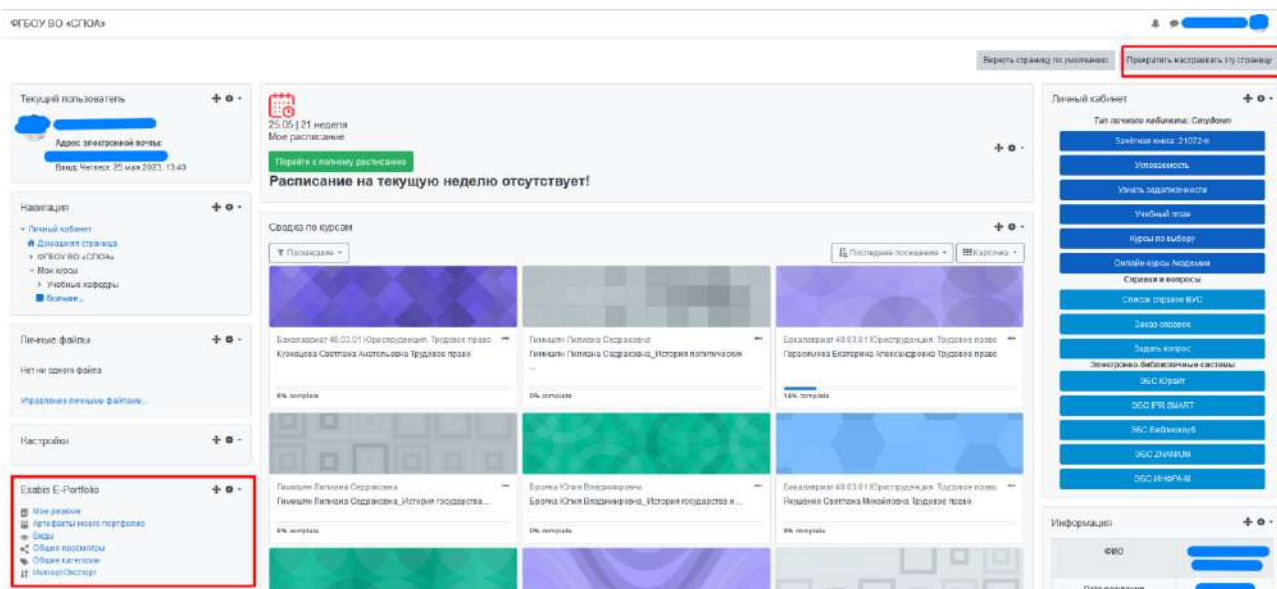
ФГБОУ ВО «СГЮА»

Вернуть страницу по умолчанию | Прекратить настраивать эту страницу

Текущий пользователь

Адрес электронной почты:

Вход: Четверг, 25 мая 2023, 13:49

Навигация

Личный кабинет
Домашняя страница
ФГБОУ ВО «СГЮА»
Мои курсы
Учебные кафедры
Больше...

Личные файлы

Нет ни одного файла

Управление личными файлами...

Настройки

Exabis E-Portfolio

Мое резюме
Артефакты моего портфолио
Виды
Общие просмотры
Общие категории
Импорт/Экспорт

25.05 | 21 неделя
Мое расписание

Перейти к полному расписанию

Расписание на текущую неделю отсутствует!

Сводка по курсам

Просмотр

Последнее посещение | Карточка

Бакалавриат 40.03.01 Юриспруденция. Трудовое право
Кузнецова Светлана Анатольевна Трудовое право
6% complete

Гимишян Лилиана Сардаровна
Гимишян Лилиана Сардаровна_История политических ...
0% complete

Бакалавриат 40.03.01 Юриспруденция. Трудовое право
Герасимова Екатерина Александровна Трудовое право
14% complete

Гимишян Лилиана Сардаровна
Гимишян Лилиана Сардаровна_История государства ...
6% complete

Брочка Юлия Владимировна
Брочка Юлия Владимировна_История государства и ...
0% complete

Бакалавриат 40.03.01 Юриспруденция. Трудовое право
Авдиенко Светлана Михайловна Трудовое право
0% complete

Личный кабинет

Тип личного кабинета: Студент

Зачётная книга: 21072-в
Успеваемость
Узнать задолженности
Учебный план
Курсы по выбору
Онлайн-курсы Академии
Справки и вопросы
Список справок ВУС
Заказ справок
Задать вопрос
Электронно-библиотечные системы
ЭБС Юрайт
ЭБС IPR SMART
ЭБС Библиоклуб
ЭБС ZNANIUM
ЭБС ИНФРА-М

Информация

ФИО

Дата рождения